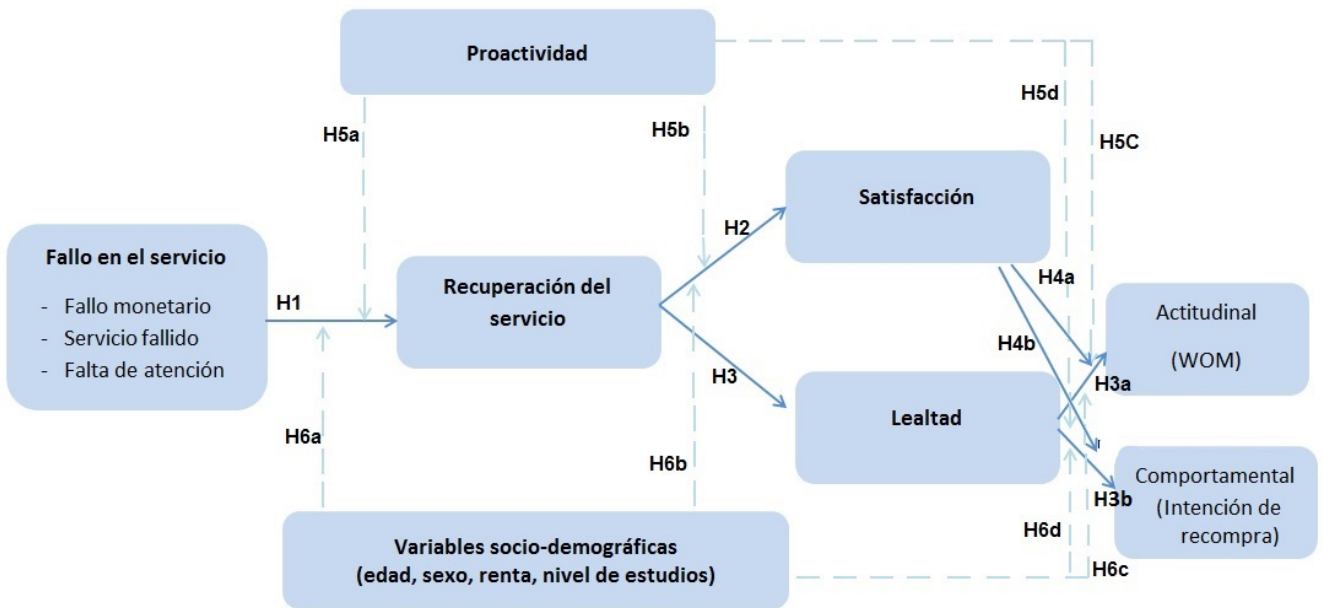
Proactividad

H5a

H5b

H5d

H5C

Fallo en el servicio

- Fallo monetario
- Servicio fallido
- Falta de atención

H1

Recuperación del servicio

H2

Satisfacción

H3

Lealtad

H4a

H4b

Actitudinal

(WOM)

H3a

Comportamental (Intención de recompra)

H3b

H6a

H6b

H6d

H6c

Variables socio-demográficas (edad, sexo, renta, nivel de estudios)